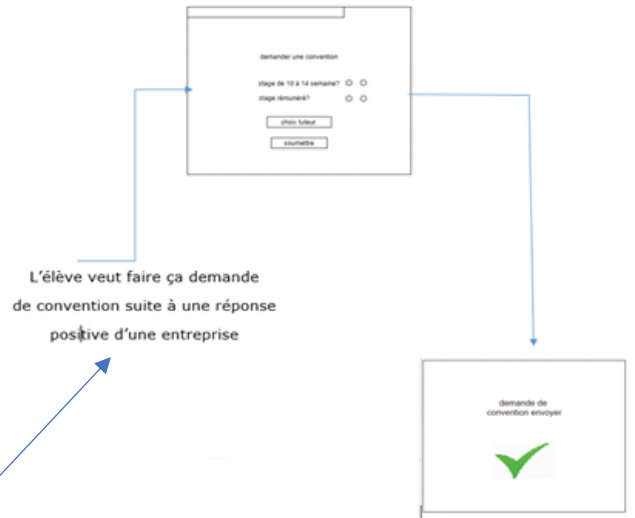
demander une convention

stage de 10 à 14 semaine?

stage rémunéré?

choix tuteur

soumettre

L'élève veut faire ça demande de convention suite à une réponse positive d'une entreprise

demande de convention envoyer